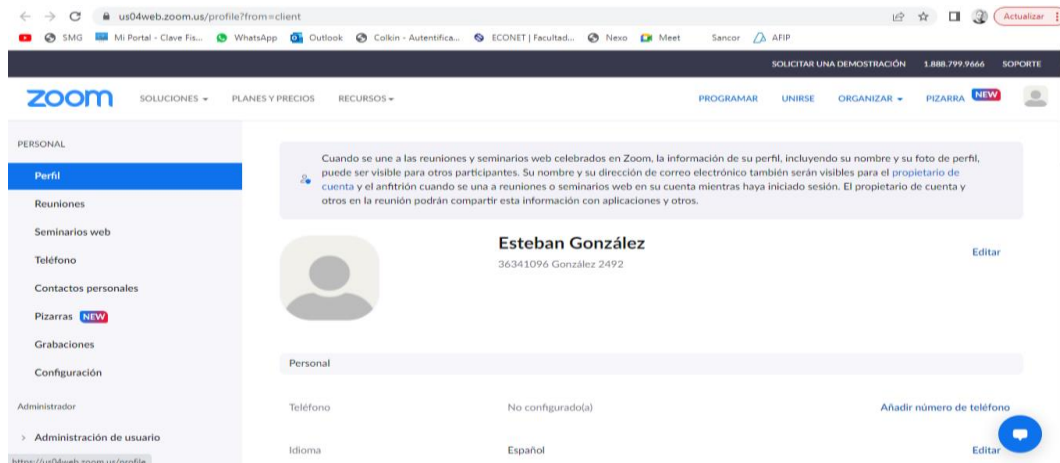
us04web.zoom.us/profile?from=client

Actualizar

SMG Mi Portal - Clave Fis... WhatsApp Outlook Colkin - Autentifica... ECONET | Facultad... Nexo Meet Sancor AFIP

SOLICITAR UNA DEMOSTRACIÓN 1.888.799.9666 SOPORTE

zoom SOLUCIONES PLANES Y PRECIOS RECURSOS PROGRAMAR UNIRSE ORGANIZAR PIZARRA NEW

PERSONAL

Perfil

Reuniones

Seminarios web

Teléfono

Contactos personales

Pizarras NEW

Grabaciones

Configuración

Administrador

Administración de usuario

Cuando se une a las reuniones y seminarios web celebrados en Zoom, la información de su perfil, incluyendo su nombre y su foto de perfil, puede ser visible para otros participantes. Su nombre y su dirección de correo electrónico también serán visibles para el propietario de cuenta y el anfitrión cuando se una a reuniones o seminarios web en su cuenta mientras haya iniciado sesión. El propietario de cuenta y otros en la reunión podrán compartir esta información con aplicaciones y otros.

Esteban González

36341096 González 2492

Editar

Personal

Teléfono No configurado(a) Añadir número de teléfono

Idioma Español Editar

https://us04web.zoom.us/profile